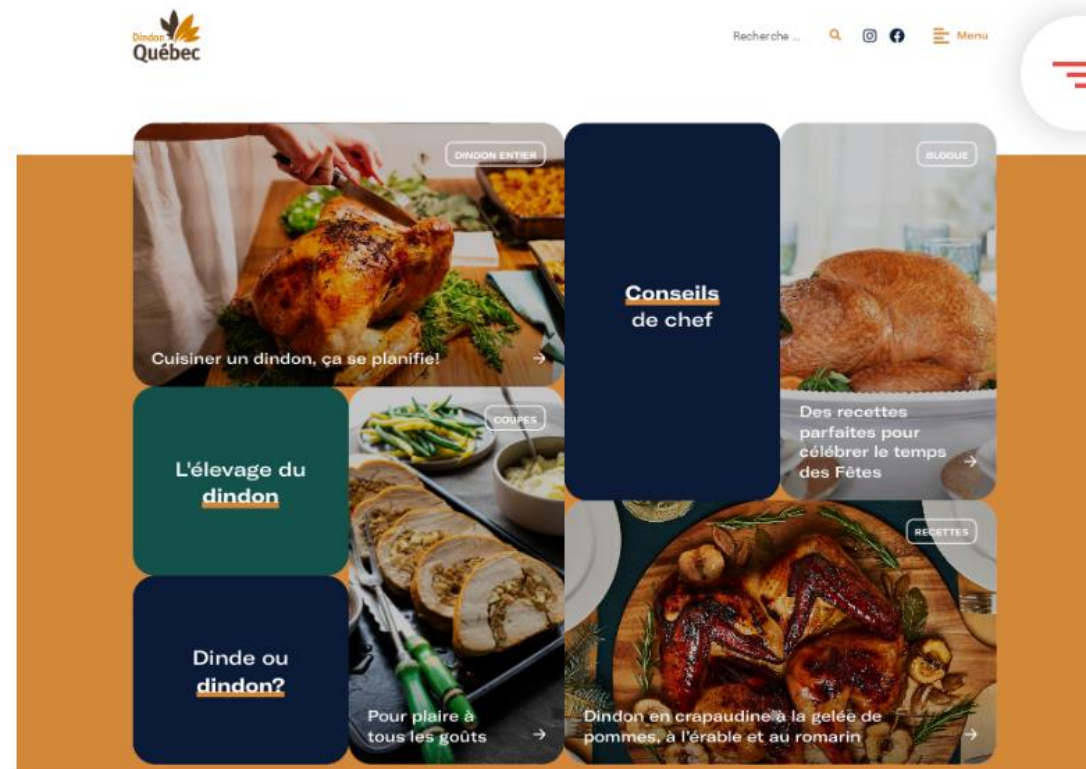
Dindon Québec

Recherche ...

Menu

DINDON ENTIER

Cuisiner un dindon, ça se planifie!

Conseils de chef

BLOGUE

Des recettes parfaites pour célébrer le temps des Fêtes

L'élevage du dindon

COUPES

Dinde ou dindon?

Pour plaire à tous les goûts

RECETTES

Dindon en crapaudine à la gelée de pommes, à l'érable et au romarin